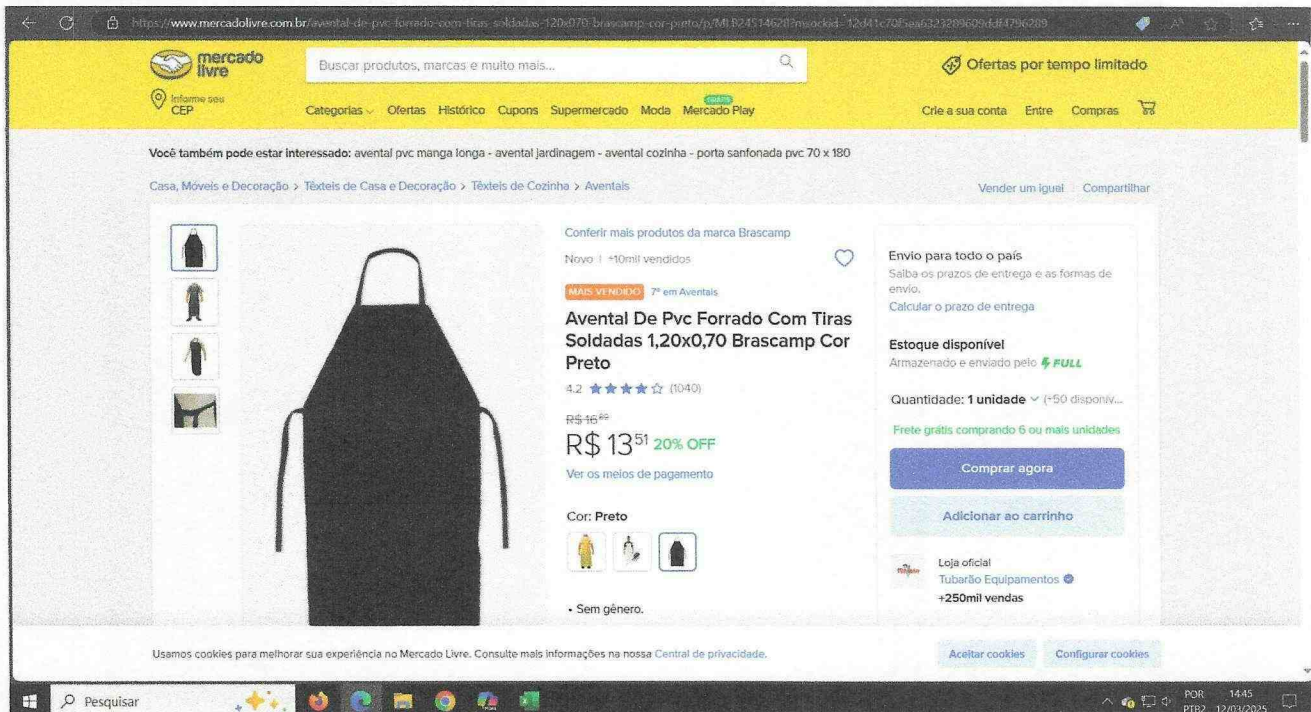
https://www.mercadolivre.com.br/avental-de-pvc-forrado-com-tiras-soldadas-120x070-brascamp-cor-preto/p/MLB24514628?searchid=12d41c70f5ea6323289609ddf4796289

mercado livre

Buscar produtos, marcas e muito mais...

Ofertas por tempo limitado

Informe seu CEP

Categorias Ofertas Histórico Cupons Supermercado Moda Mercado Play GRÁTIS

Crie a sua conta Entre Compras

Você também pode estar interessado: avental pvc manga longa - avental jardinagem - avental cozinha - porta sanfonada pvc 70 x 180

Casa, Móveis e Decoração > Têxteis de Casa e Decoração > Têxteis de Cozinha > Aventais

Vender um igual | Compartilhar

Conferir mais produtos da marca Brascamp

Novo | +10mil vendidos

MAIS VENDIDO 7º em Aventais

Avental De Pvc Forrado Com Tiras Soldadas 1,20x0,70 Brascamp Cor Preto

4.2 ★★★★☆ (1040)

R$ 16⁸⁹

R$ 13⁵¹ 20% OFF

Ver os meios de pagamento

Cor: Preto

• Sem gênero.

Envio para todo o país

Saiba os prazos de entrega e as formas de envio.

Calcular o prazo de entrega

Estoque disponível

Armazenado e enviado pelo FULL

Quantidade: 1 unidade (+50 disponív...

Frete grátis comprando 6 ou mais unidades

Comprar agora

Adicionar ao carrinho

Loja oficial

Tubarão Equipamentos

+250mil vendas

Usamos cookies para melhorar sua experiência no Mercado Livre. Consulte mais informações na nossa Central de privacidade.

Aceitar cookies

Configurar cookies

Pesquisar

POR PTB2 14:45 12/03/2025